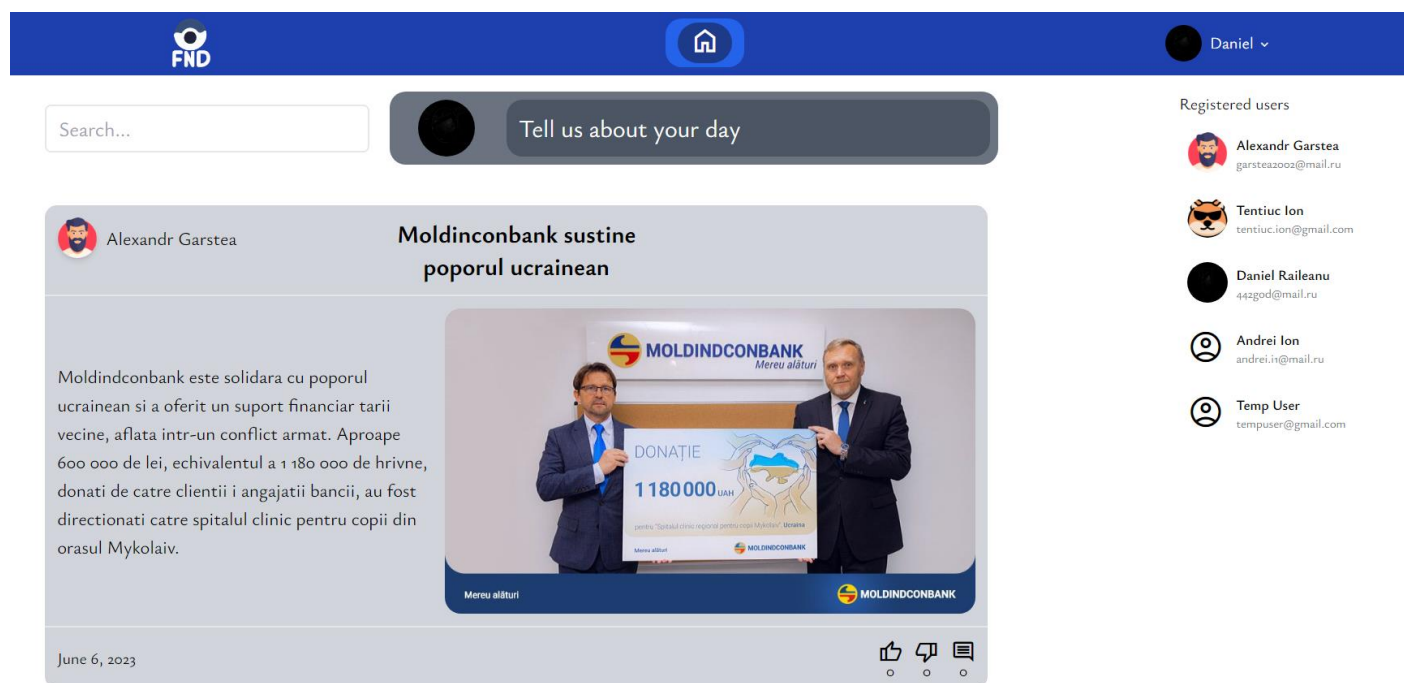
FND

Daniel

Search...

Tell us about your day

Registered users

Alexandr Garstea
garstea2002@mail.ru

Tentiuc Ion
tentiuc.ion@gmail.com

Daniel Raileanu
442god@mail.ru

Andrei Ion
andrei.i1@mail.ru

Temp User
tempuser@gmail.com

Alexandr Garstea

Moldinconbank sustine poporul ucrainean

Moldindconbank este solidara cu poporul ucrainean si a oferit un suport financiar tarii vecine, aflata intr-un conflict armat. Aproape 600 000 de lei, echivalentul a 1 180 000 de hrivne, donati de catre clientii i angajatii bancii, au fost directionati catre spitalul clinic pentru copii din orasul Mykolaiv.

MOLDINDCONBANK
Mereu alături

DONAȚIE
1 180 000 UAH
pentru "Spitalul clinic regional pentru copii Mykolaiv", Ucraina
Mereu alături
MOLDINDCONBANK

Mereu alături
MOLDINDCONBANK

June 6, 2023

0 0 0